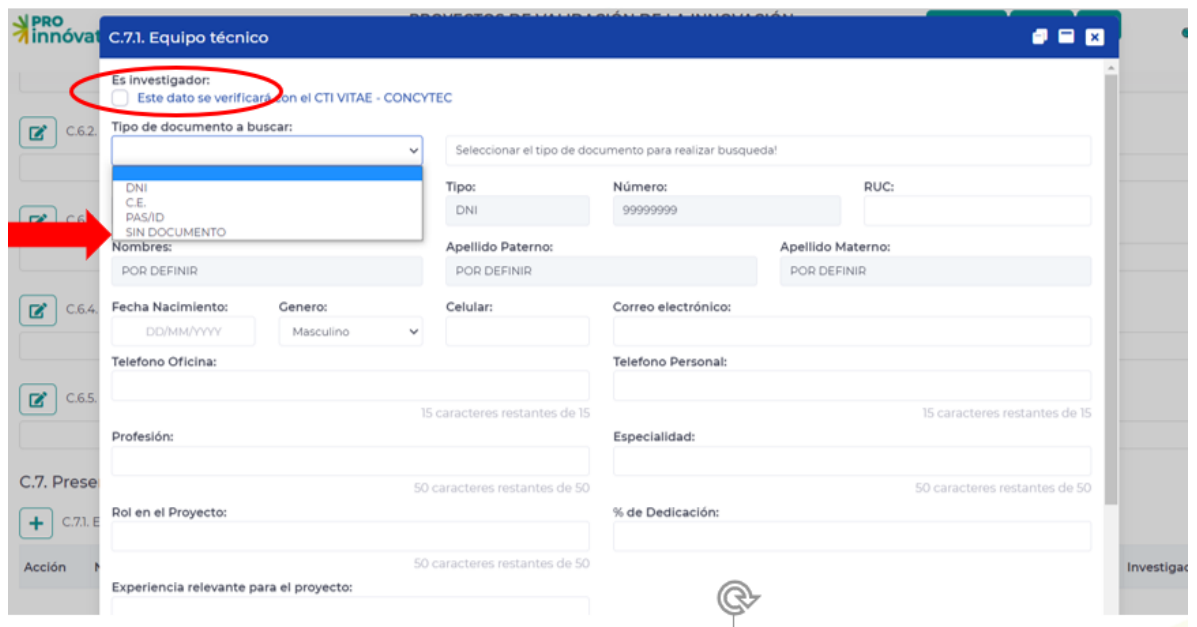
PRO innóvat

PROYECTOS DE VALIDACIÓN DE LA INNOVACIÓN

C.7.1. Equipo técnico

Es investigador:
Este dato se verificará con el CTI VITAE - CONCYTEC

Tipo de documento a buscar:
Seleccionar el tipo de documento para realizar busqueda!

DNI
C.E.
PAS/ID
SIN DOCUMENTO

Tipo: DNI
Número: 99999999
RUC:

Nombres: POR DEFINIR
Apellido Paterno: POR DEFINIR
Apellido Materno: POR DEFINIR

Fecha Nacimiento: DD/MM/YYYY
Genero: Masculino
Celular:
Correo electrónico:

Telefono Oficina:
15 caracteres restantes de 15
Telefono Personal:
15 caracteres restantes de 15

Profesión:
50 caracteres restantes de 50
Especialidad:
50 caracteres restantes de 50

Rol en el Proyecto:
50 caracteres restantes de 50
% de Dedicación:

Experiencia relevante para el proyecto:

C.6.2.
C.6.
C.6.4.
C.6.5.
C.7. Prese
C.7.1. E
Acción
Investiga